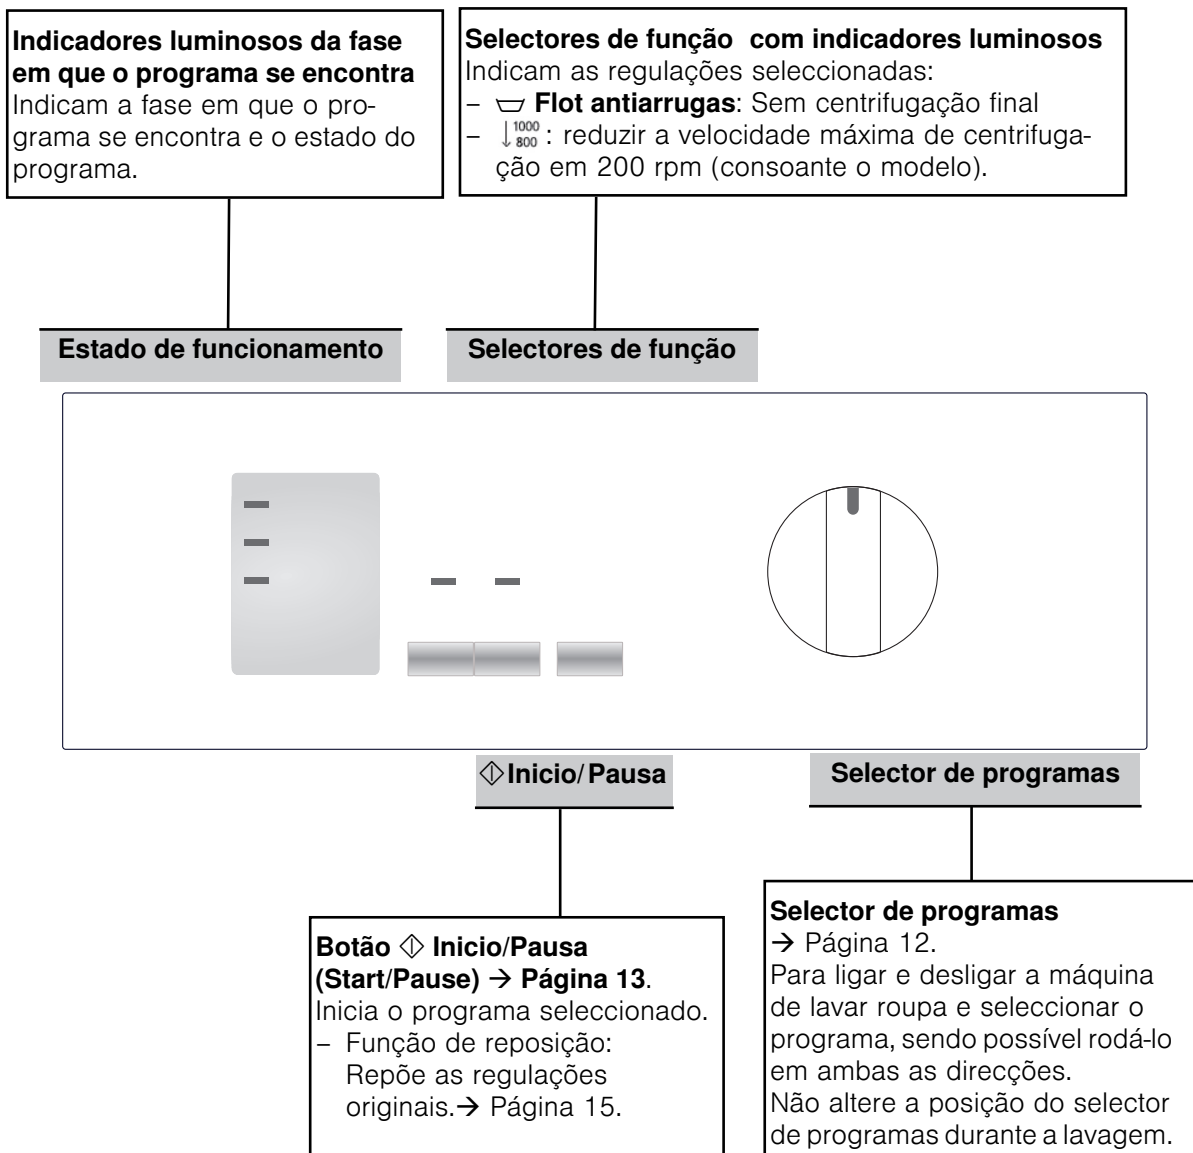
**Indicadores luminosos da fase em que o programa se encontra**
Indicam a fase em que o programa se encontra e o estado do programa.

**Selectores de função com indicadores luminosos**
Indicam as regulações seleccionadas:
– ⏑ **Flot antiarrugas**: Sem centrifugação final
– $\downarrow^{1000}_{800}$ : reduzir a velocidade máxima de centrifugação em 200 rpm (consoante o modelo).

**Estado de funcionamento**

**Selectores de função**

**⟐Inicio/ Pausa**

**Selector de programas**

**Botão ⟐ Inicio/Pausa (Start/Pause) → Página 13**.
Inicia o programa seleccionado.
– Função de reposição: Repõe as regulações originais.→ Página 15.

**Selector de programas**
→ Página 12.
Para ligar e desligar a máquina de lavar roupa e seleccionar o programa, sendo possível rodá-lo em ambas as direcções.
Não altere a posição do selector de programas durante a lavagem.